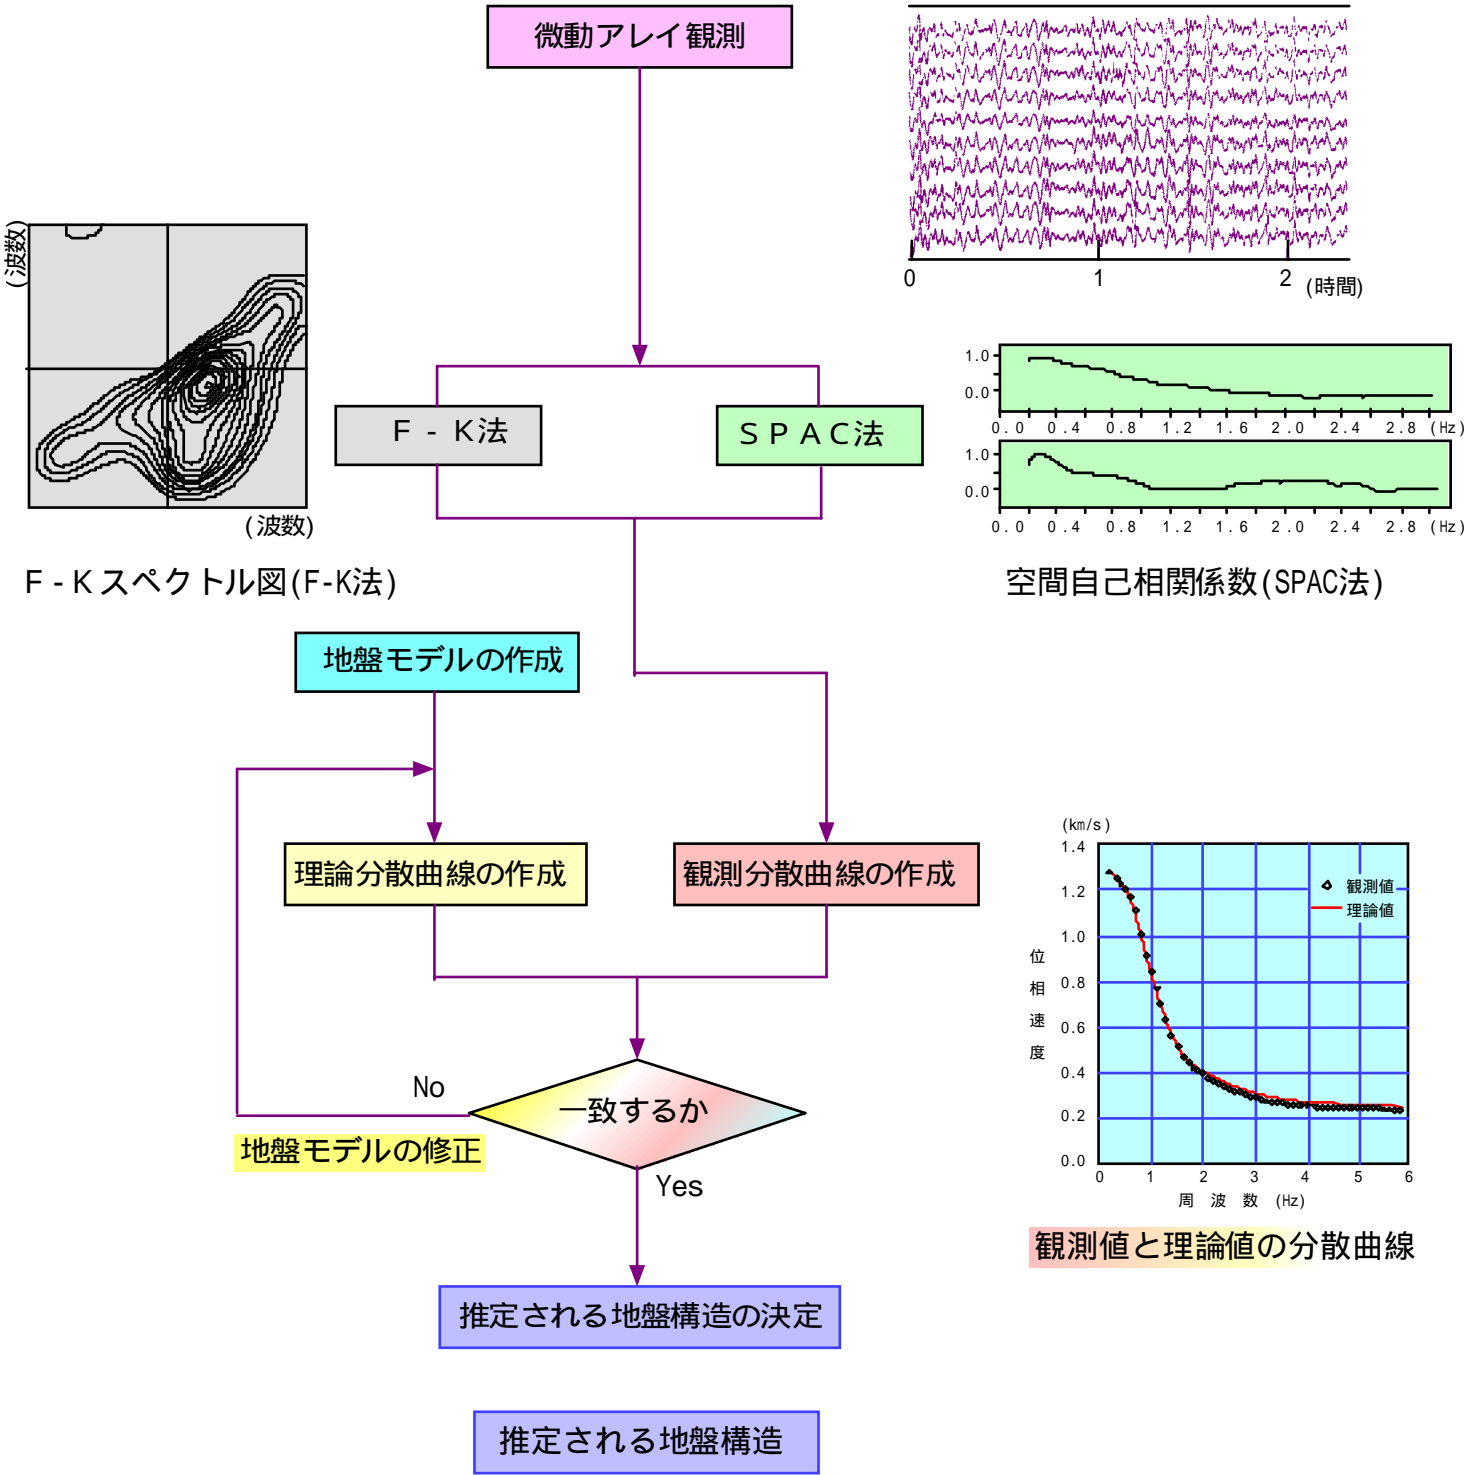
微動アレイ観測

0
1
2
(時間)

(波数)
(波数)
F - Kスペクトル図(F-K法)

F - K法
SPAC法

1.0
0.0
0.0 0.4 0.8 1.2 1.6 2.0 2.4 2.8 (Hz)
1.0
0.0
0.0 0.4 0.8 1.2 1.6 2.0 2.4 2.8 (Hz)
空間自己相関係数(SPAC法)

地盤モデルの作成

理論分散曲線の作成
観測分散曲線の作成

(km/s)
1.4
1.2
1.0
0.8
0.6
0.4
0.2
0.0
位相速度
観測値
理論値
0 1 2 3 4 5 6
周 波 数 (Hz)
観測値と理論値の分散曲線

No
一致するか
地盤モデルの修正
Yes

推定される地盤構造の決定

推定される地盤構造